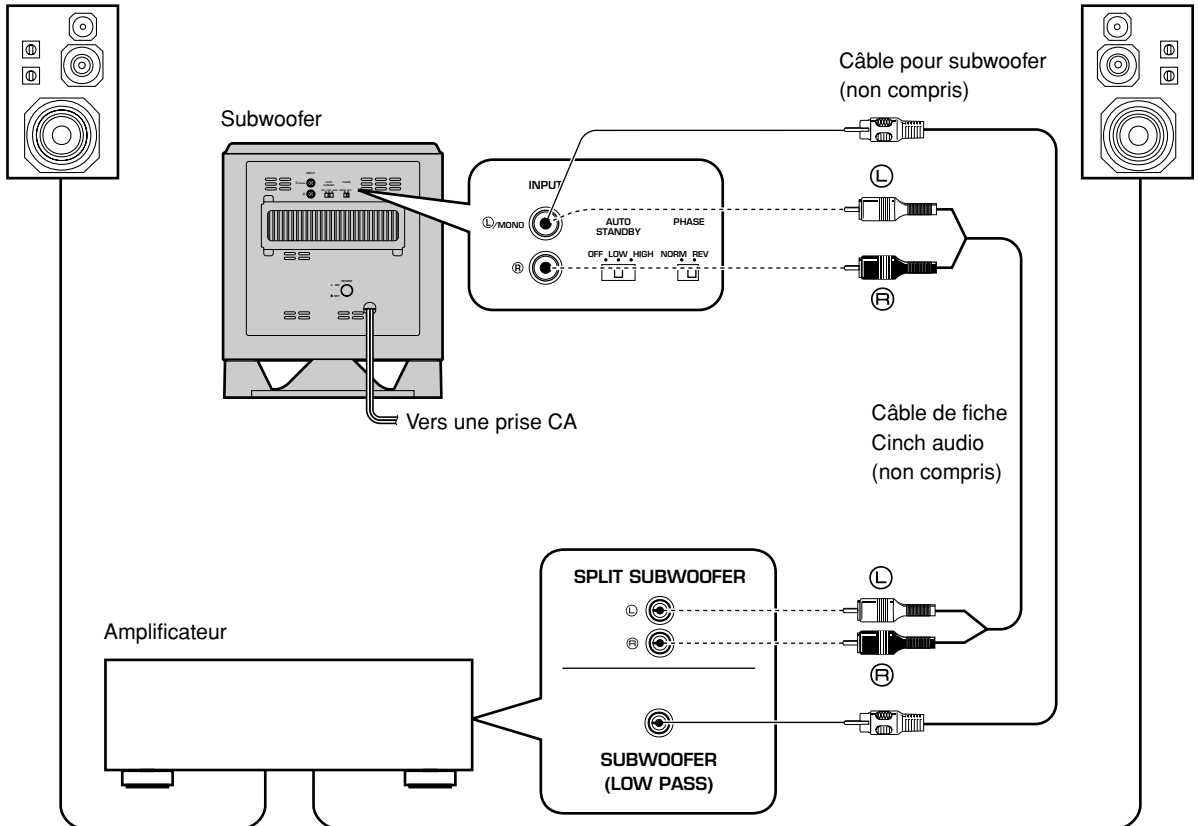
Câble pour subwoofer
(non compris)

Subwoofer

INPUT

Ⓛ/MONO

Ⓡ

AUTO STANDBY

OFF LOW HIGH

PHASE

NORM REV

Ⓛ

Ⓡ

Vers une prise CA

Câble de fiche Cinch audio (non compris)

SPLIT SUBWOOFER

Ⓛ

Ⓡ

Ⓛ

Ⓡ

Amplificateur

SUBWOOFER
(LOW PASS)